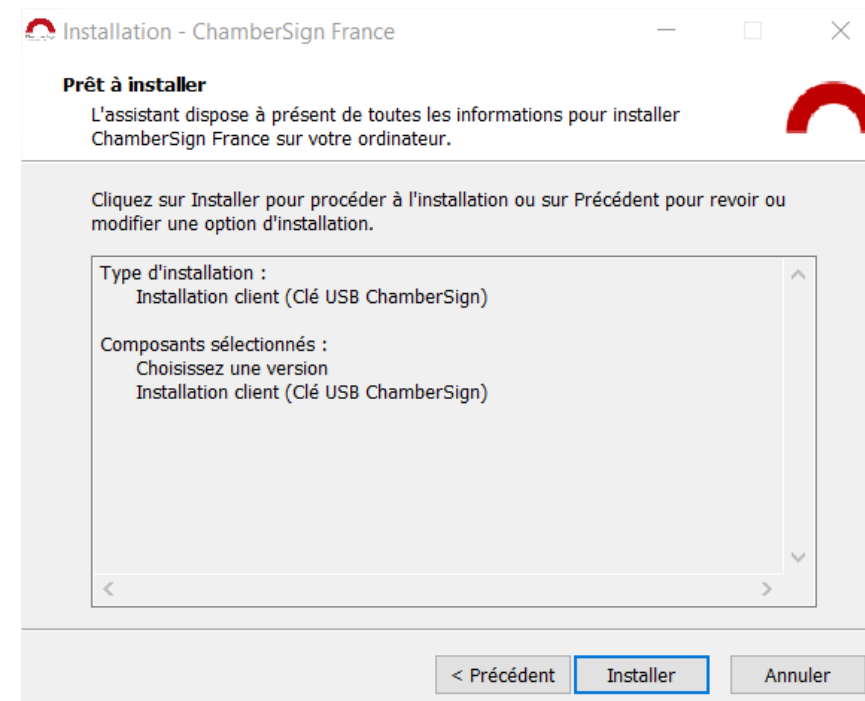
Installation - ChamberSign France

Prêt à installer
L'assistant dispose à présent de toutes les informations pour installer ChamberSign France sur votre ordinateur.

Cliquez sur Installer pour procéder à l'installation ou sur Précédent pour revoir ou modifier une option d'installation.

Type d'installation :
Installation client (Clé USB ChamberSign)

Composants sélectionnés :
Choisissez une version
Installation client (Clé USB ChamberSign)

< Précédent
Installer
Annuler